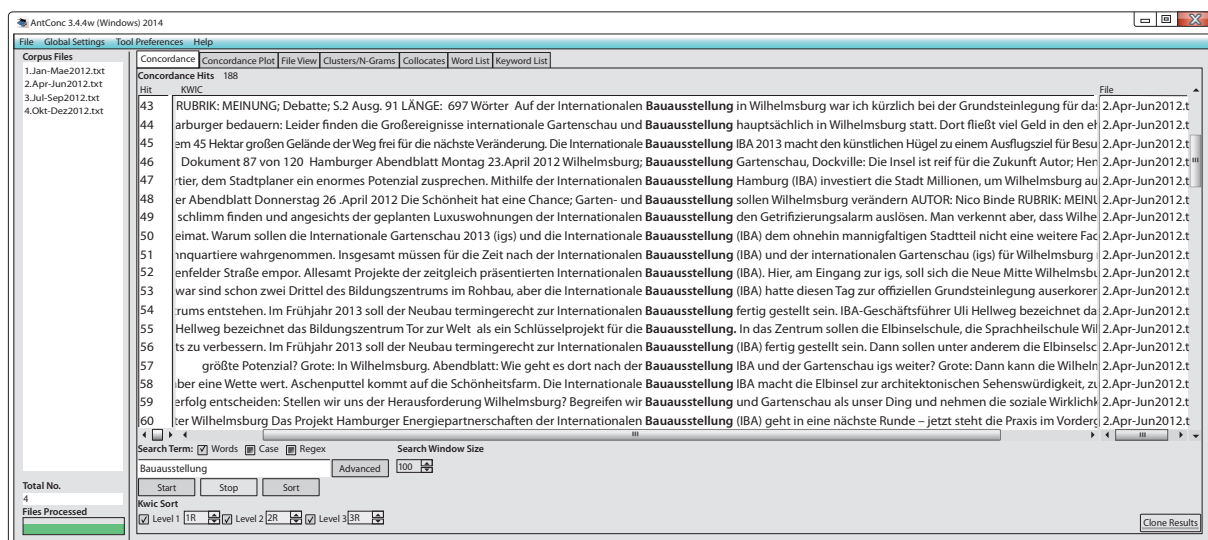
AntConc 3.4.4w (Windows) 2014

File Global Settings Tool Preferences Help

Corpus Files
1.Jan-Mae2012.txt
2.Apr-Jun2012.txt
3.Jul-Sep2012.txt
4.Okt-Dez2012.txt

Concordance | Concordance Plot | File View | Clusters/N-Grams | Collocates | Word List | Keyword List

Concordance Hits 188

| Hit | KWIC | File |
|---|---|---|
| 43 | RUBRIK: MEINUNG; Debatte; S.2 Ausg. 91 LÄNGE: 697 Wörter Auf der Internationalen **Bauausstellung** in Wilhelmsburg war ich kürzlich bei der Grundsteinlegung für das | 2.Apr-Jun2012.t |
| 44 | arburger bedauern: Leider finden die Großereignisse internationale Gartenschau und **Bauausstellung** hauptsächlich in Wilhelmsburg statt. Dort fließt viel Geld in den eh | 2.Apr-Jun2012.t |
| 45 | m 45 Hektar großen Gelände der Weg frei für die nächste Veränderung. Die Internationale **Bauausstellung** IBA 2013 macht den künstlichen Hügel zu einem Ausflugsziel für Besu | 2.Apr-Jun2012.t |
| 46 | Dokument 87 von 120 Hamburger Abendblatt Montag 23.April 2012 Wilhelmsburg; **Bauausstellung** Gartenschau, Dockville: Die Insel ist reif für die Zukunft Autor; Her | 2.Apr-Jun2012.t |
| 47 | rtier, dem Stadtplaner ein enormes Potenzial zusprechen. Mithilfe der Internationalen **Bauausstellung** Hamburg (IBA) investiert die Stadt Millionen, um Wilhelmsburg au | 2.Apr-Jun2012.t |
| 48 | er Abendblatt Donnerstag 26 .April 2012 Die Schönheit hat eine Chance; Garten- und **Bauausstellung** sollen Wilhelmsburg verändern AUTOR: Nico Binde RUBRIK: MEINU | 2.Apr-Jun2012.t |
| 49 | schlimm finden und angesichts der geplanten Luxuswohnungen der Internationalen **Bauausstellung** den Getrifizierungsalarm auslösen. Man verkennt aber, dass Wilhe | 2.Apr-Jun2012.t |
| 50 | eimat. Warum sollen die Internationale Gartenschau 2013 (igs) und die Internationale **Bauausstellung** (IBA) dem ohnehin mannigfaltigen Stadtteil nicht eine weitere Fac | 2.Apr-Jun2012.t |
| 51 | nquartiere wahrgenommen. Insgesamt müssen für die Zeit nach der Internationalen **Bauausstellung** (IBA) und der internationalen Gartenschau (igs) für Wilhelmsburg | 2.Apr-Jun2012.t |
| 52 | enfelder Straße empor. Allesamt Projekte der zeitgleich präsentierten Internationalen **Bauausstellung** (IBA). Hier, am Eingang zur igs, soll sich die Neue Mitte Wilhelmsbu | 2.Apr-Jun2012.t |
| 53 | war sind schon zwei Drittel des Bildungszentrums im Rohbau, aber die Internationale **Bauausstellung** (IBA) hatte diesen Tag zur offiziellen Grundsteinlegung auserkorer | 2.Apr-Jun2012.t |
| 54 | rums entstehen. Im Frühjahr 2013 soll der Neubau termingerecht zur Internationalen **Bauausstellung** fertig gestellt sein. IBA-Geschäftsführer Uli Hellweg bezeichnet da | 2.Apr-Jun2012.t |
| 55 | Hellweg bezeichnet das Bildungszentrum Tor zur Welt als ein Schlüsselprojekt für die **Bauausstellung.** In das Zentrum sollen die Elbinselschule, die Sprachheilschule Wil | 2.Apr-Jun2012.t |
| 56 | ts zu verbessern. Im Frühjahr 2013 soll der Neubau termingerecht zur Internationalen **Bauausstellung** (IBA) fertig gestellt sein. Dann sollen unter anderem die Elbinselsc | 2.Apr-Jun2012.t |
| 57 | größte Potenzial? Grote: In Wilhelmsburg. Abendblatt: Wie geht es dort nach der **Bauausstellung** IBA und der Gartenschau igs weiter? Grote: Dann kann die Wilheln | 2.Apr-Jun2012.t |
| 58 | ber eine Wette wert. Aschenputtel kommt auf die Schönheitsfarm. Die Internationale **Bauausstellung** IBA macht die Elbinsel zur architektonischen Sehenswürdigkeit, zu | 2.Apr-Jun2012.t |
| 59 | erfolg entscheiden: Stellen wir uns der Herausforderung Wilhelmsburg? Begreifen wir **Bauausstellung** und Gartenschau als unser Ding und nehmen die soziale Wirklichk | 2.Apr-Jun2012.t |
| 60 | ter Wilhelmsburg Das Projekt Hamburger Energiepartnerschaften der Internationalen **Bauausstellung** (IBA) geht in eine nächste Runde – jetzt steht die Praxis im Vorderg | 2.Apr-Jun2012.t |

Search Term: Words Case Regex
Bauausstellung
Advanced
Search Window Size
100
Start Stop Sort

Total No.
4
Files Processed

Kwic Sort
Level 1 1R Level 2 2R Level 3 3R

Clone Results